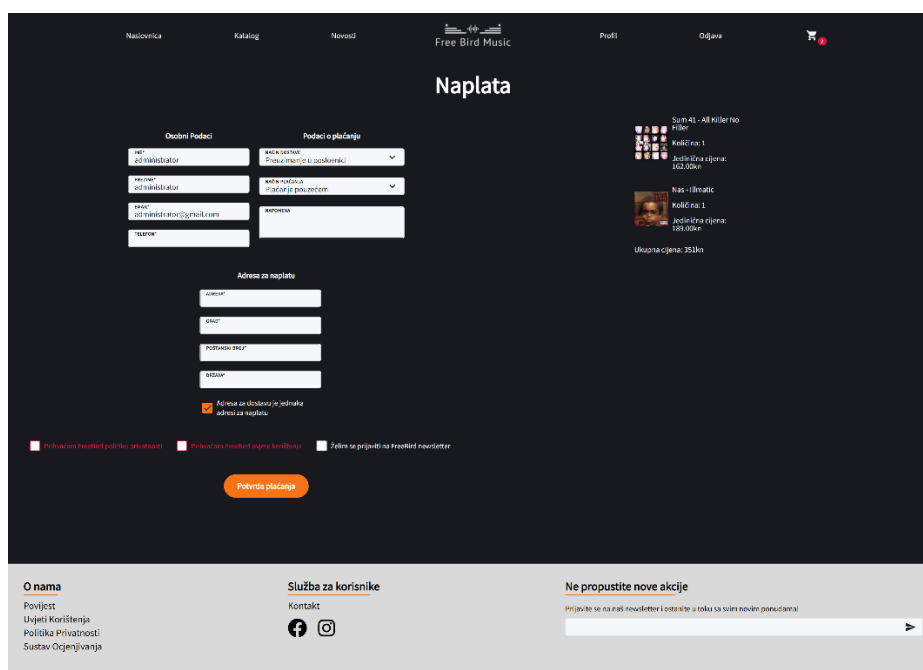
Naslovnica Katalog Novosti Free Bird Music Profil Odjava 2

Naplata

Osobni Podaci

IME*
administrator

PREZIME*
administrator

EMAIL*
administrator@gmail.com

TELEFON*

Podaci o plaćanju

NAČIN DOSTAVE
Preuzimanje u poslovnici

NAČIN PLAĆANJA
Plaćanje pouzećem

NAPOMENA

Sum 41 - All Killer No Filler
Količina: 1
Jedinična cijena: 162.00kn

Nas - Illmatic
Količina: 1
Jedinična cijena: 189.00kn

Ukupna cijena: 351kn

Adresa za naplatu

ADRESA*

GRAD*

POŠTANSKI BROJ*

DRŽAVA*

Adresa za dostavu je jednaka adresi za naplatu

Prihvaćam FreeBird politiku privatnosti
Prihvaćam FreeBird uvjete korištenja
Želim se prijaviti na FreeBird newsletter

Potvrda plaćanja

O nama
Povijest
Uvjeti Korištenja
Politika Privatnosti
Sustav Ocjenjivanja

Služba za korisnike
Kontakt

Ne propustite nove akcije
Prijavite se na naš newsletter i ostanite u toku sa svim novim ponudama!